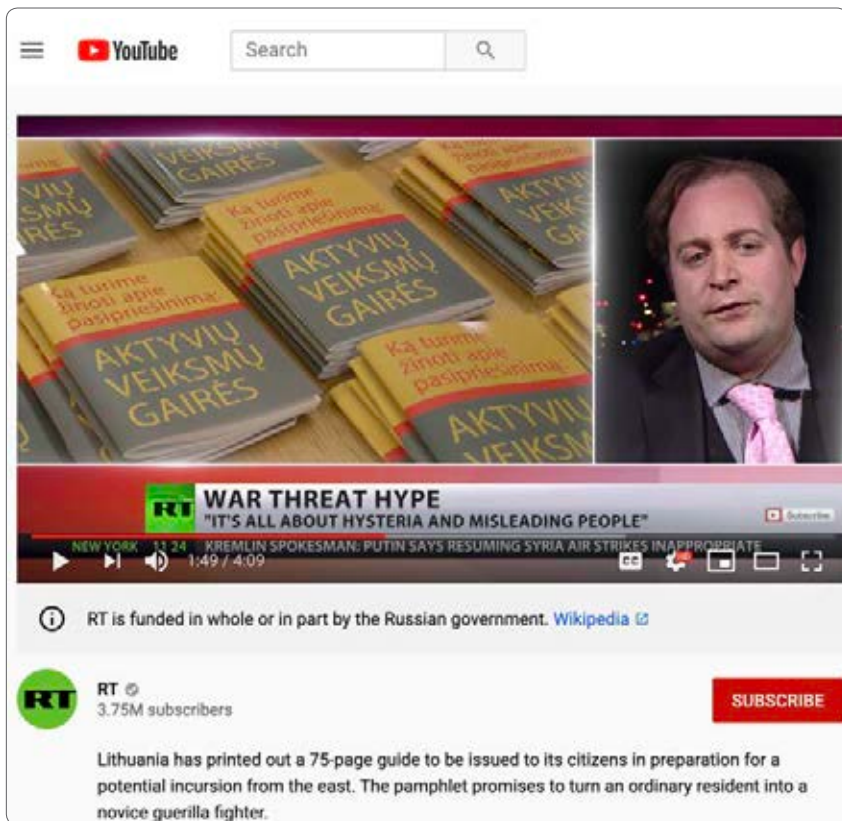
YouTube

Search

AKTYVIŲ VEIKSMŲ GAIRĖS

Ką turime žinoti apie pasipriešinimą

AKTYVIŲ VEIKSMŲ GAIRĖS

Ką turime žinoti apie pasipriešinimą

AKTYVIŲ VEIKSMŲ GAIRĖS

RT

WAR THREAT HYPE

"IT'S ALL ABOUT HYSTERIA AND MISLEADING PEOPLE"

Subscribe

NEW YORK 11:24 KREMLIN SPOKESMAN: PUTIN SAYS RESUMING SYRIA AIR STRIKES INAPPROPRIATE

1:49 / 4:09

RT is funded in whole or in part by the Russian government. Wikipedia

RT

RT

3.75M subscribers

SUBSCRIBE

Lithuania has printed out a 75-page guide to be issued to its citizens in preparation for a potential incursion from the east. The pamphlet promises to turn an ordinary resident into a novice guerilla fighter.